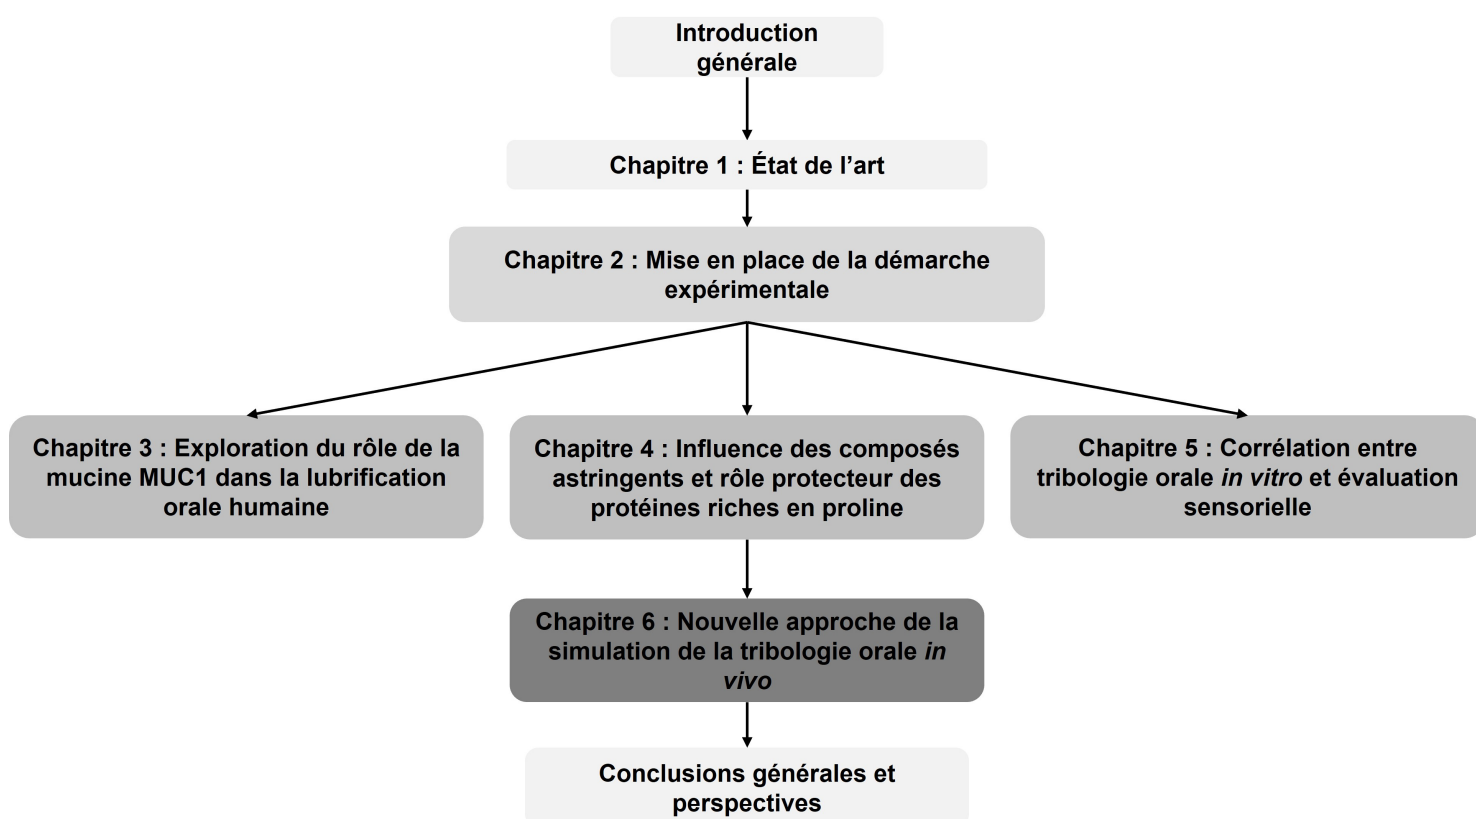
Introduction générale

Chapitre 1 : État de l’art

Chapitre 2 : Mise en place de la démarche expérimentale

Chapitre 3 : Exploration du rôle de la mucine MUC1 dans la lubrification orale humaine

Chapitre 4 : Influence des composés astringents et rôle protecteur des protéines riches en proline

Chapitre 5 : Corrélation entre tribologie orale in vitro et évaluation sensorielle

Chapitre 6 : Nouvelle approche de la simulation de la tribologie orale in vivo

Conclusions générales et perspectives